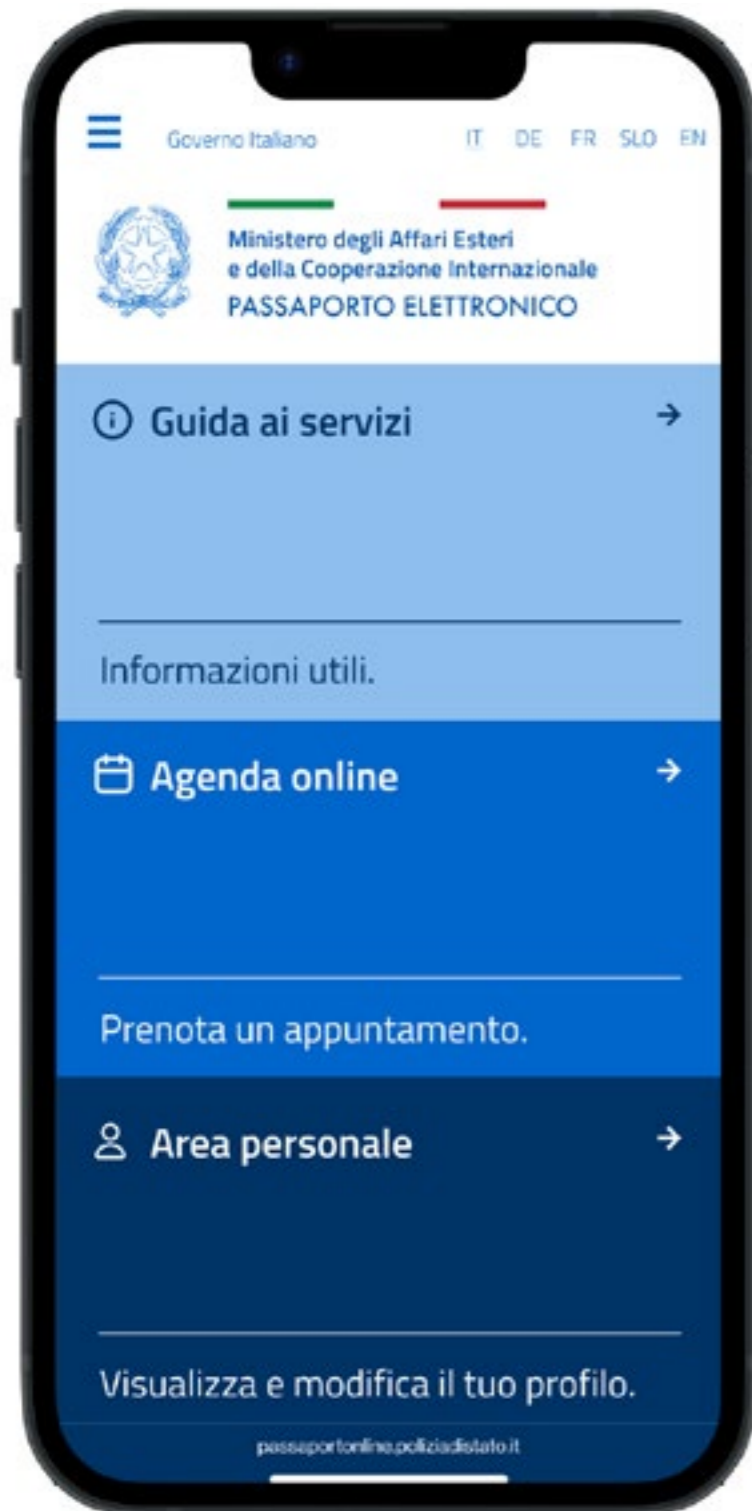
Governo Italiano IT DE FR SLO EN

Ministero degli Affari Esteri
e della Cooperazione Internazionale
PASSAPORTO ELETTRONICO

Guida ai servizi →

Informazioni utili.

Agenda online →

Prenota un appuntamento.

Area personale →

Visualizza e modifica il tuo profilo.

passaportonline.poliziadistato.it